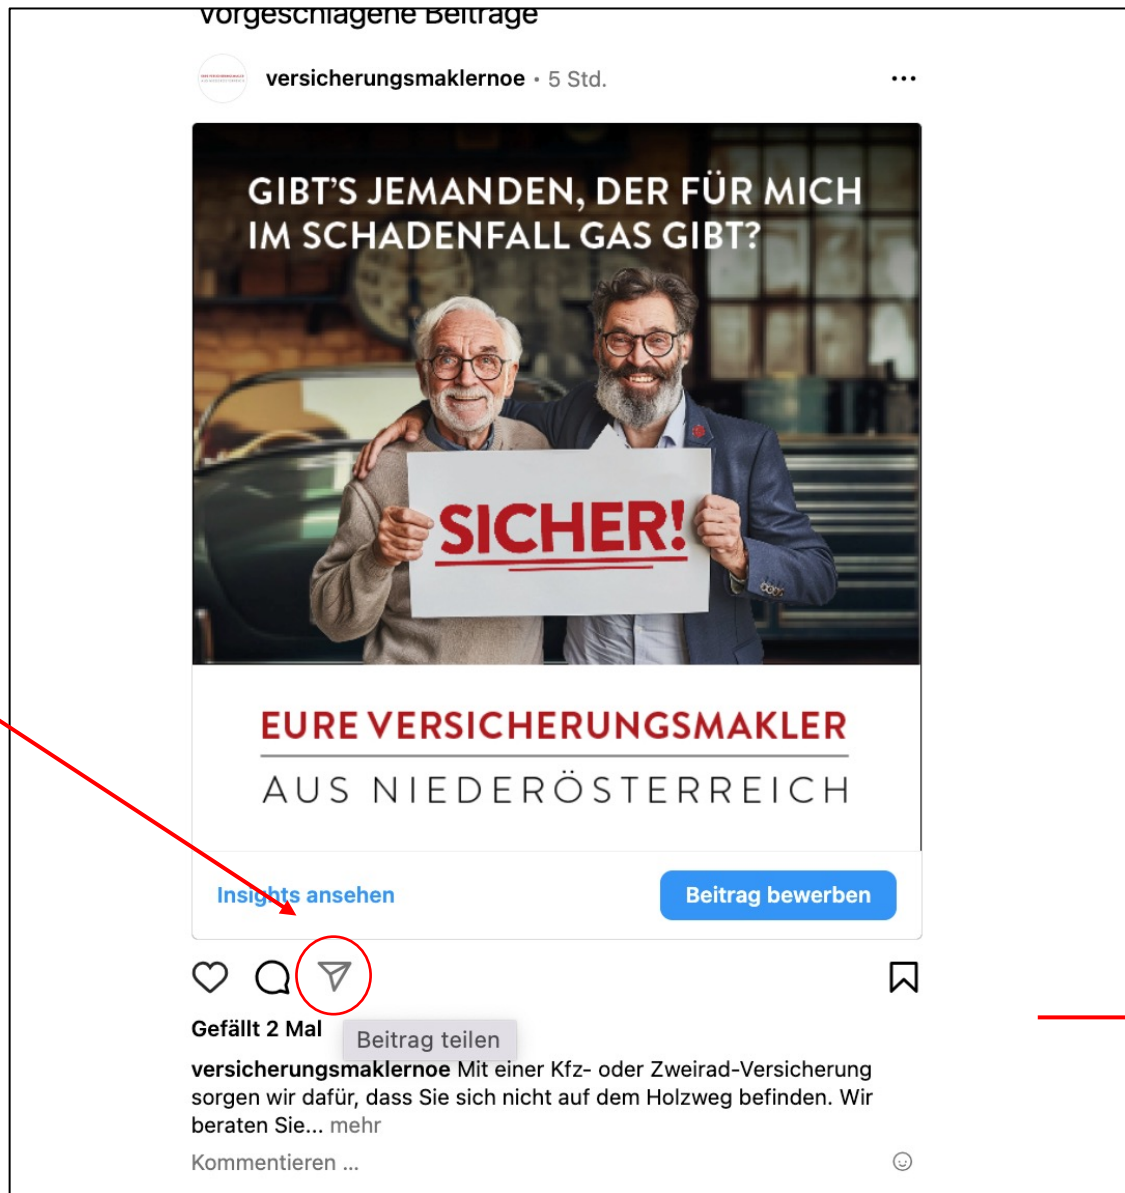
Vorgeschlagene Beiträge

versicherungsmaklernoe • 5 Std.

GIBT'S JEMANDEN, DER FÜR MICH IM SCHADENFALL GAS GIBT?

SICHER!

EURE VERSICHERUNGSMAKLER
AUS NIEDERÖSTERREICH

Insights ansehen

Beitrag bewerben

Gefällt 2 Mal

Beitrag teilen

versicherungsmaklernoe Mit einer Kfz- oder Zweirad-Versicherung sorgen wir dafür, dass Sie sich nicht auf dem Holzweg befinden. Wir beraten Sie... mehr

Kommentieren ...